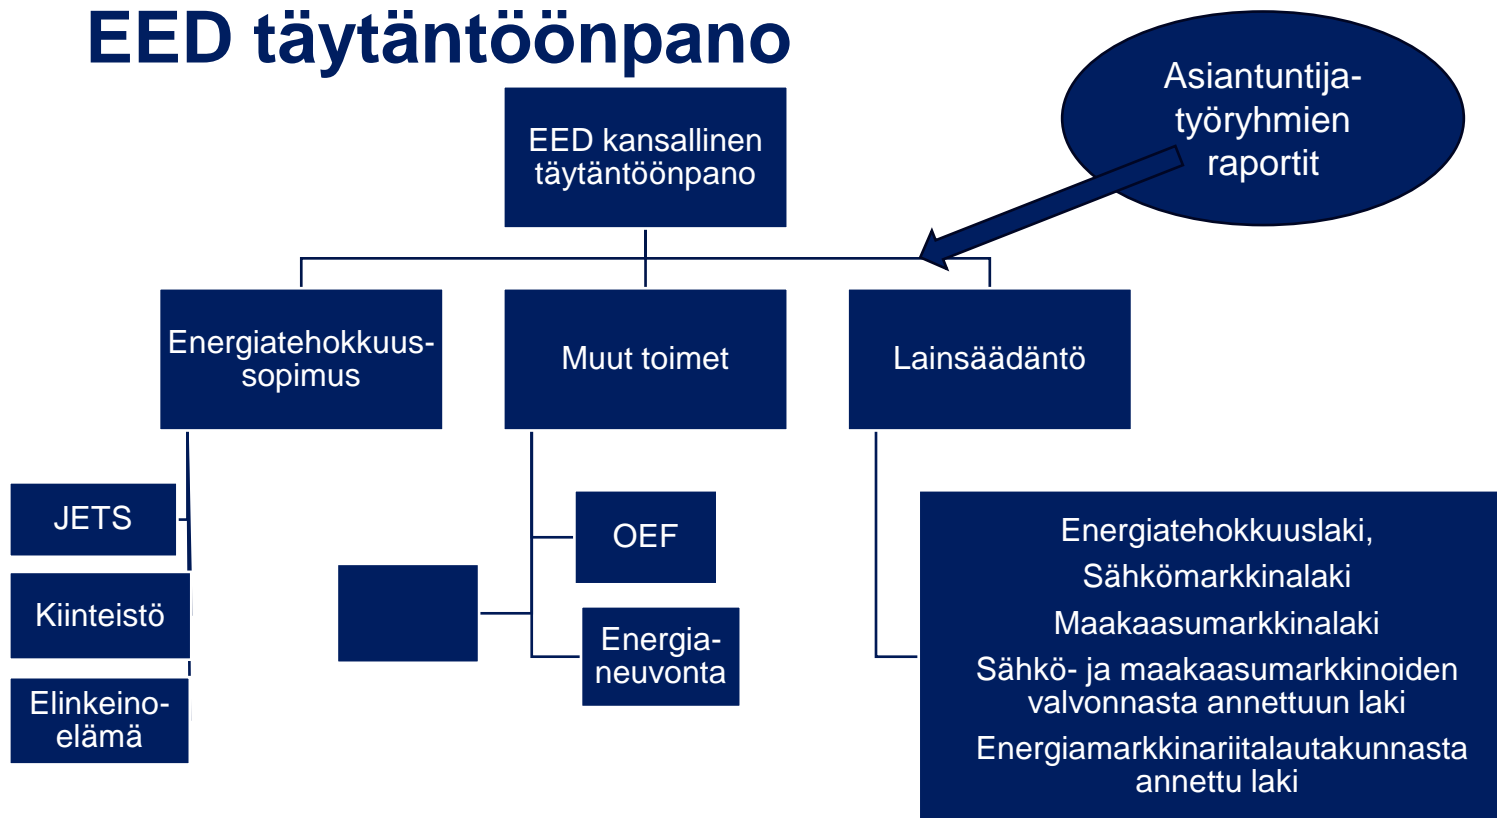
EED täytäntöönpano

Asiantuntija-työryhmien raportit

EED kansallinen täytäntöönpano

Energiatehokkuus-sopimus

Muut toimet

Lainsäädäntö

JETS

Kiinteistö

Elinkeino-elämä

OEF

Energia-neuvonta

Energiatehokkuuslaki,
Sähkömarkkinalaki
Maakaasumarkkinalaki
Sähkö- ja maakaasumarkkinoiden valvonnasta annettuun laki
Energiamarkkinariitalautakunnasta annettu laki